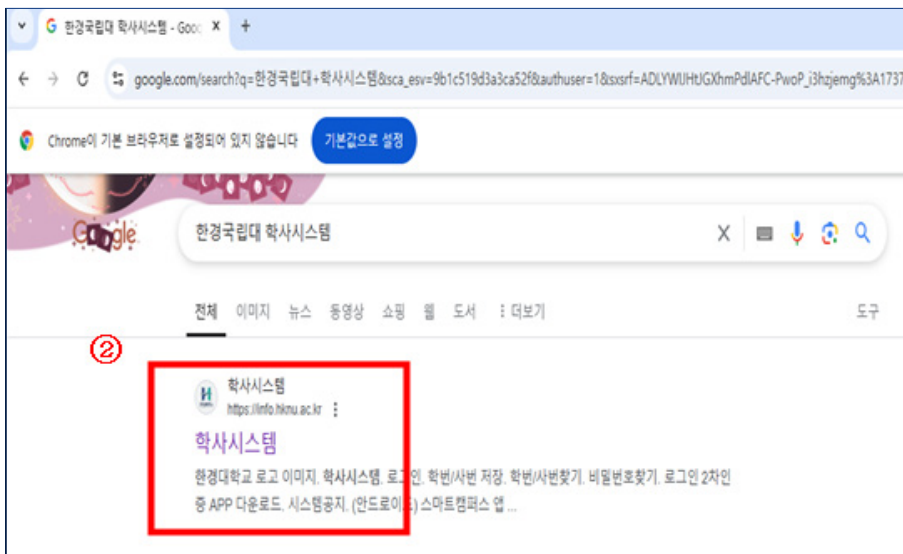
G 한경국립대 학사시스템 - Goo X +

google.com/search?q=한경국립대+학사시스템&sca_esv=9b1c519d3a3ca52f&authuser=1&sxsrf=ADLYWIJHtJGXhmPdlAFC-PwoP_i3hzjemg%3A1737

Chrome이 기본 브라우저로 설정되어 있지 않습니다 기본값으로 설정

Google

한경국립대 학사시스템

전체 이미지 뉴스 동영상 쇼핑 웹 도서 ⋮ 더보기 도구

②

학사시스템
https://info.hknu.ac.kr

학사시스템

한경대학교 로고 이미지. 학사시스템. 로그인. 학번/사번 저장. 학번/사번찾기. 비밀번호찾기. 로그인 2차인증 APP 다운로드. 시스템공지. (안드로이드) 스마트캠퍼스 앱 ...